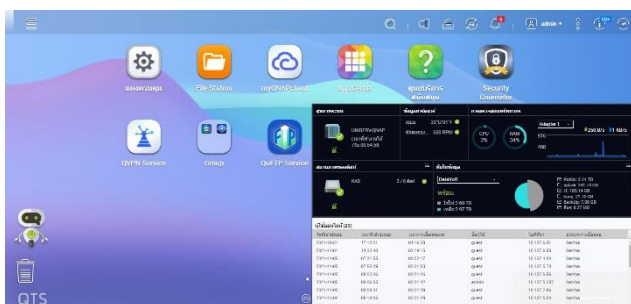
admin

แผงควบคุม

File Station

myQNAPcloud

App Center

ศูนย์บริการ

Security Counselor

QVPN Service

Qmiix

QuFTP Service

สุขภาพระบบ

ข้อมูลฮาร์ดแวร์

การตรวจสอบทรัพยากร

Adapter 1

CPU 3%

RAM 34%

สถานะฮาร์ดดิสก์

พื้นที่จัดเก็บข้อมูล

พร้อม

ผู้ใช้ออนไลน์

QTS